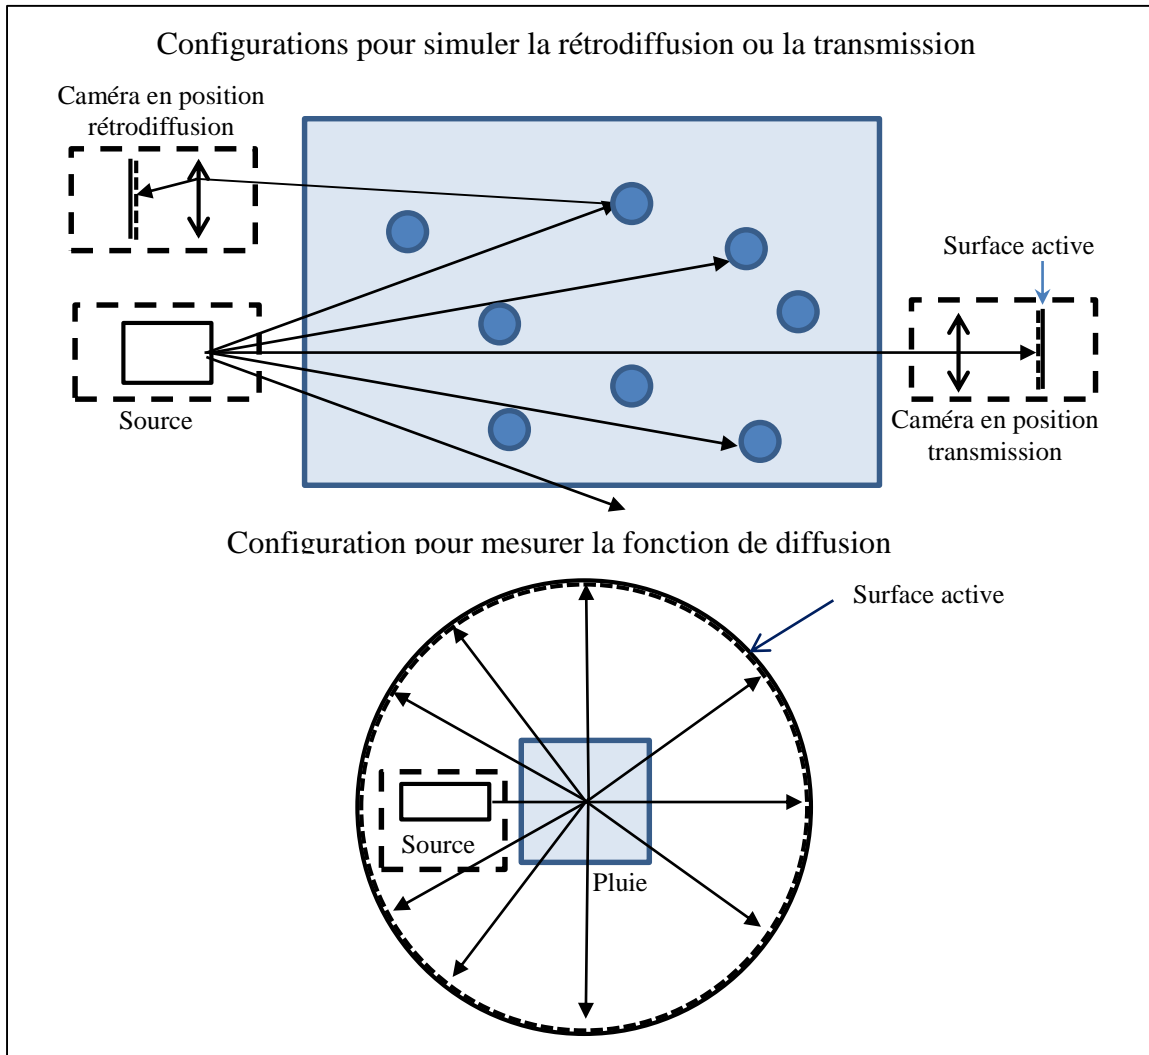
Configurations pour simuler la rétrodiffusion ou la transmission

Caméra en position rétrodiffusion

Surface active

Source

Caméra en position transmission

Configuration pour mesurer la fonction de diffusion

Surface active

Source

Pluie